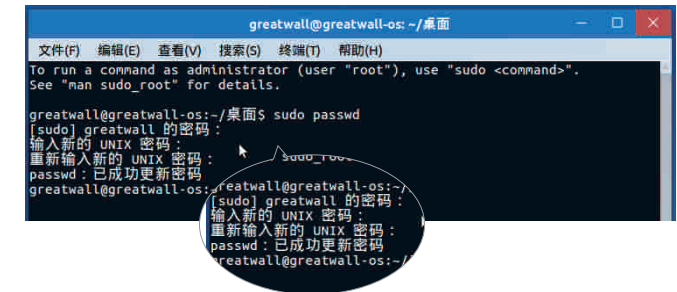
greatwall@greatwall-os: ~/桌面

文件(F) 编辑(E) 查看(V) 搜索(S) 终端(T) 帮助(H)

To run a command as administrator (user "root"), use "sudo <command>".
See "man sudo_root" for details.

greatwall@greatwall-os:~/桌面$ sudo passwd
[sudo] greatwall 的密码：
输入新的 UNIX 密码：
重新输入新的 UNIX 密码：
passwd：已成功更新密码
greatwall@greatwall-os:~/

sudo_root

greatwall@greatwall-os:~/
[sudo] greatwall 的密码：
输入新的 UNIX 密码：
重新输入新的 UNIX 密码：
passwd：已成功更新密码
greatwall@greatwall-os:~/